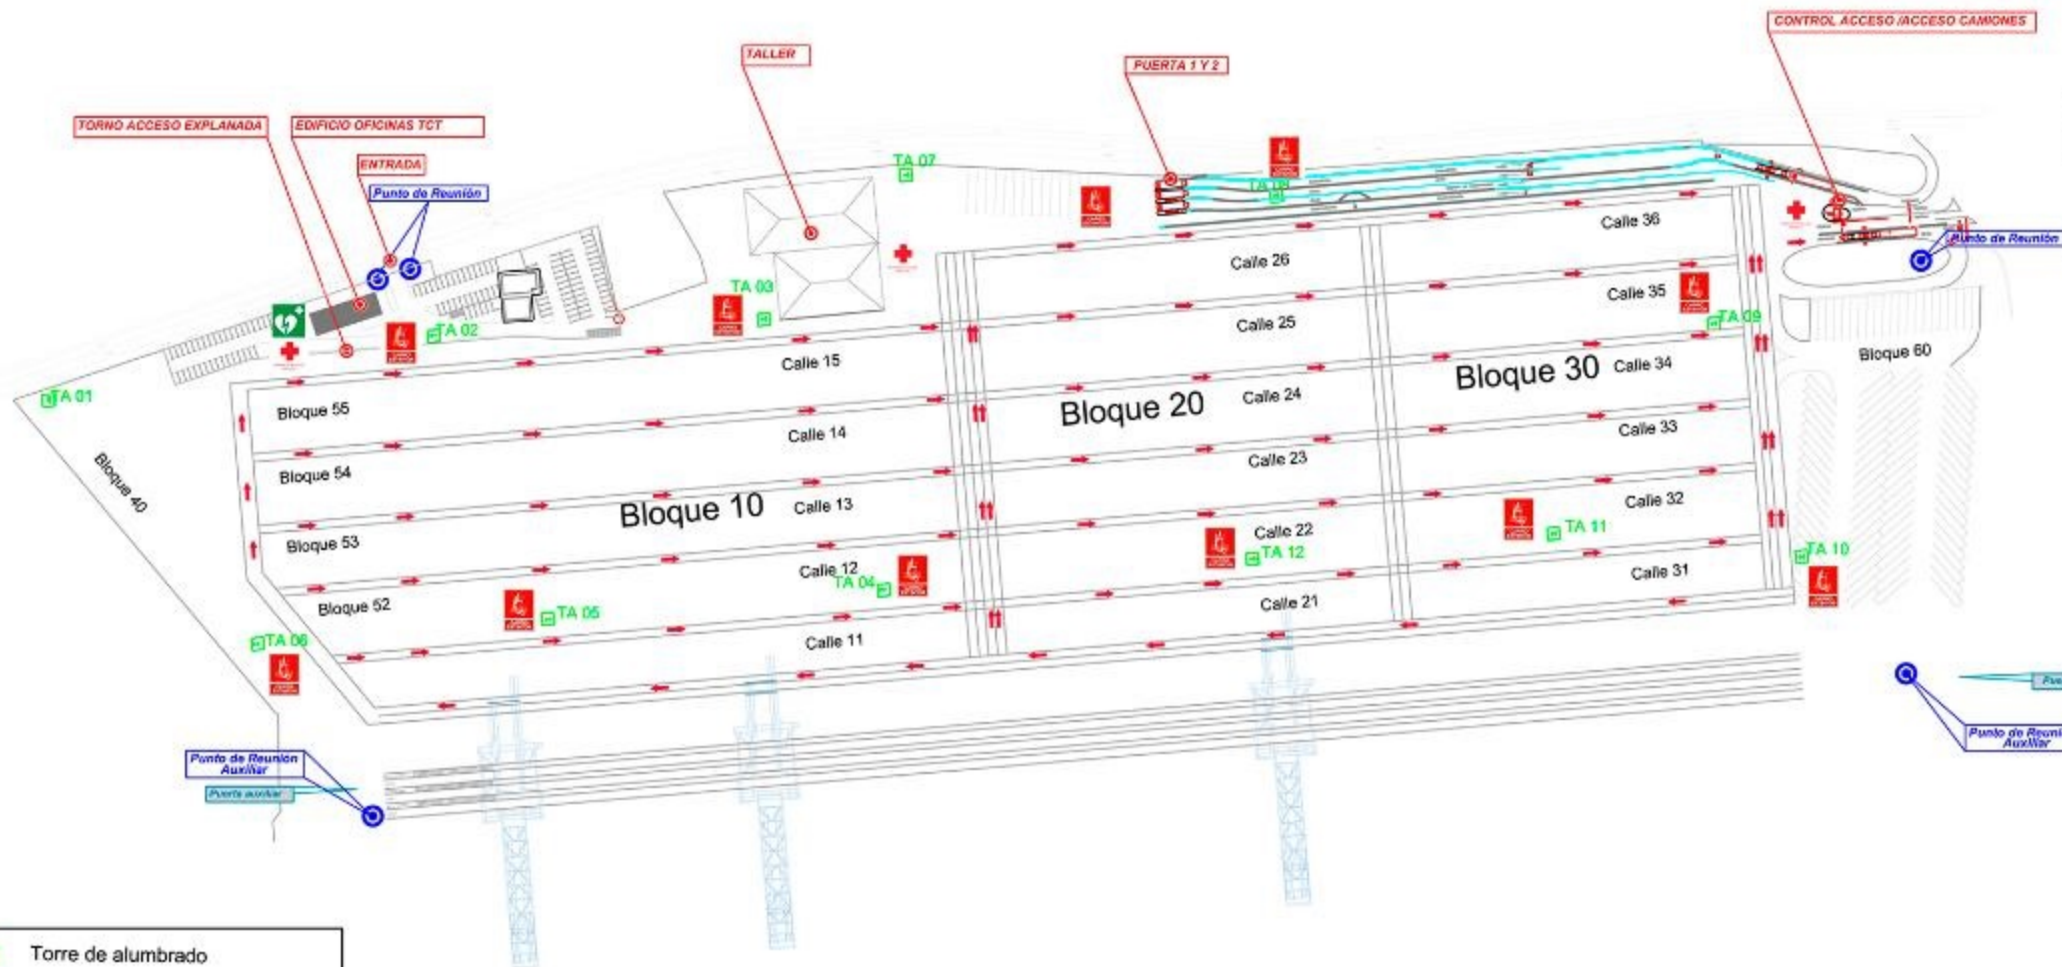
CONTROL ACCESO /ACCESO CAMIONES

TALLER

PUERTA 1 Y 2

TORNO ACCESO EXPLANADA

EDIFICIO OFICINAS TCT

ENTRADA

Punto de Reunión

TA 07

TA 08

Calle 36

Punto de Reunión

Calle 26

TA 03

Calle 35

TA 09

TA 02

Calle 25

Bloque 60

Calle 15

Bloque 30

Calle 34

TA 01

Bloque 55

Bloque 20

Calle 24

Calle 14

Calle 33

Bloque 40

Bloque 54

Calle 23

Bloque 10

Calle 13

Calle 32

Calle 22

TA 11

Bloque 53

TA 12

TA 10

Calle 12

TA 04

Calle 31

Bloque 52

TA 05

Calle 21

TA 06

Calle 11

Punto de Reunión Auxiliar

Puerta auxiliar

Punto de Reunión Auxiliar

Pue

Torre de alumbrado